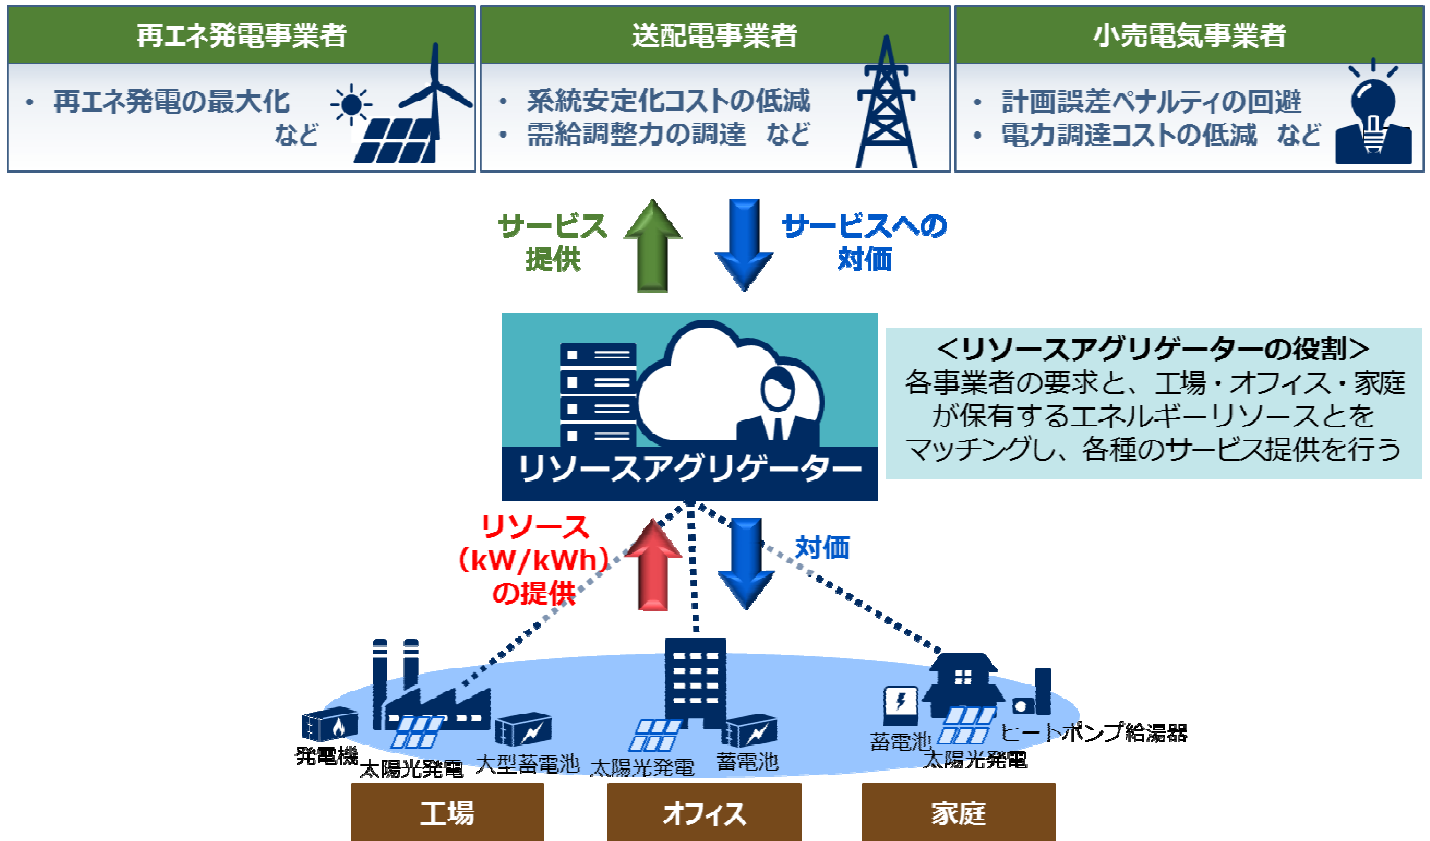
再エネ発電事業者

・ 再エネ発電の最大化 など

送配電事業者

・ 系統安定化コストの低減
・ 需給調整力の調達 など

小売電気事業者

・ 計画誤差ペナルティの回避
・ 電力調達コストの低減 など

サービス提供

サービスへの対価

リソースアグリゲーター

<リソースアグリゲーターの役割>
各事業者の要求と、工場・オフィス・家庭が保有するエネルギーリソースとをマッチングし、各種のサービス提供を行う

リソース(kW/kWh)の提供

対価

発電機
太陽光発電
大型蓄電池
太陽光発電
蓄電池
蓄電池
太陽光発電
ヒートポンプ給湯器

工場

オフィス

家庭